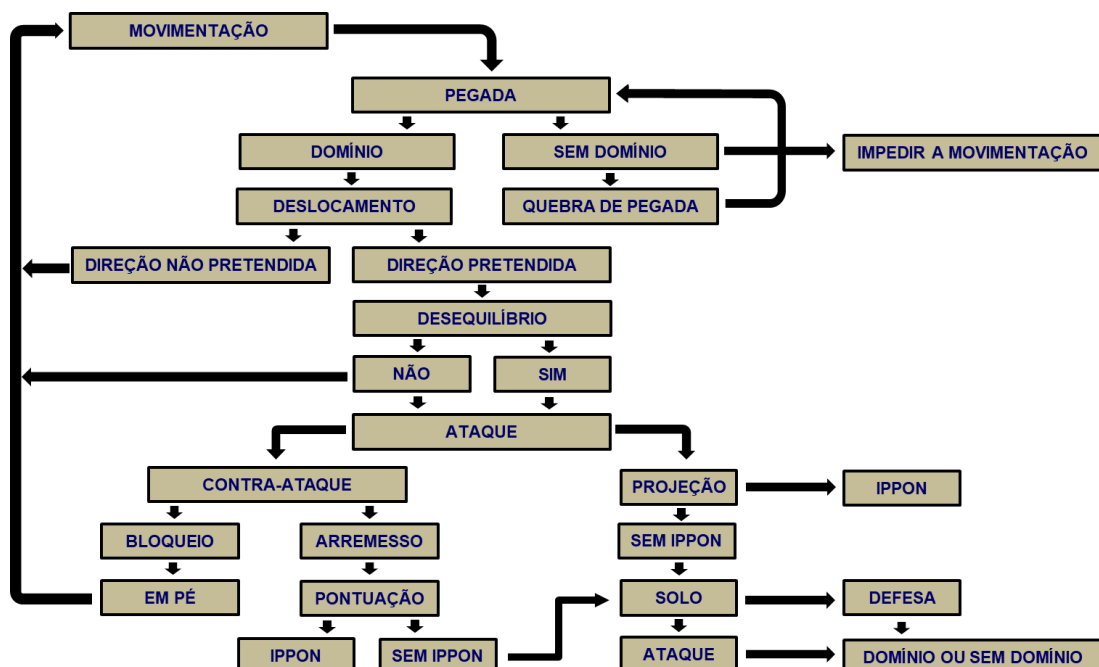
MOVIMENTAÇÃO

PEGADA

DOMÍNIO

SEM DOMÍNIO

IMPEDIR A MOVIMENTAÇÃO

DESLOCAMENTO

QUEBRA DE PEGADA

DIREÇÃO NÃO PRETENDIDA

DIREÇÃO PRETENDIDA

DESEQUILÍBRIO

NÃO

SIM

ATAQUE

CONTRA-ATAQUE

PROJEÇÃO

IPPON

BLOQUEIO

ARREMESSO

SEM IPPON

EM PÉ

PONTUAÇÃO

SOLO

DEFESA

IPPON

SEM IPPON

ATAQUE

DOMÍNIO OU SEM DOMÍNIO